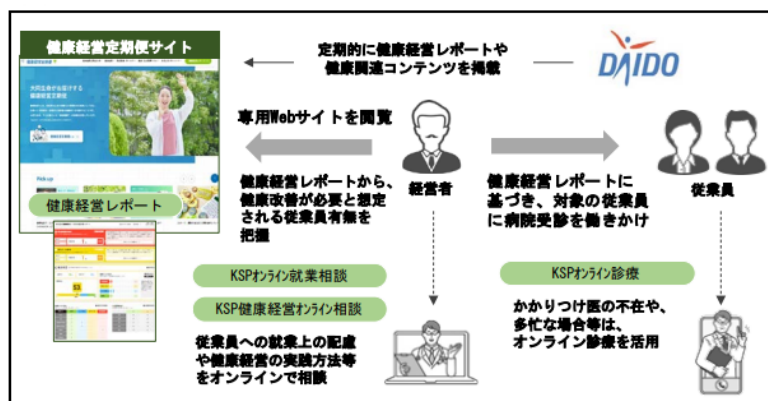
健康経営定期便サイト

定期的に健康経営レポートや健康関連コンテンツを掲載

DAIDO

専用Webサイトを閲覧

健康経営レポートから、健康改善が必要と想定される従業員有無を把握

経営者

健康経営レポートに基づき、対象の従業員に病院受診を働きかけ

従業員

健康経営レポート

KSPオンライン就業相談

KSP健康経営オンライン相談

従業員への就業上の配慮や健康経営の実践方法等をオンラインで相談

KSPオンライン診療

かかりつけ医の不在や、多忙な場合等は、オンライン診療を活用